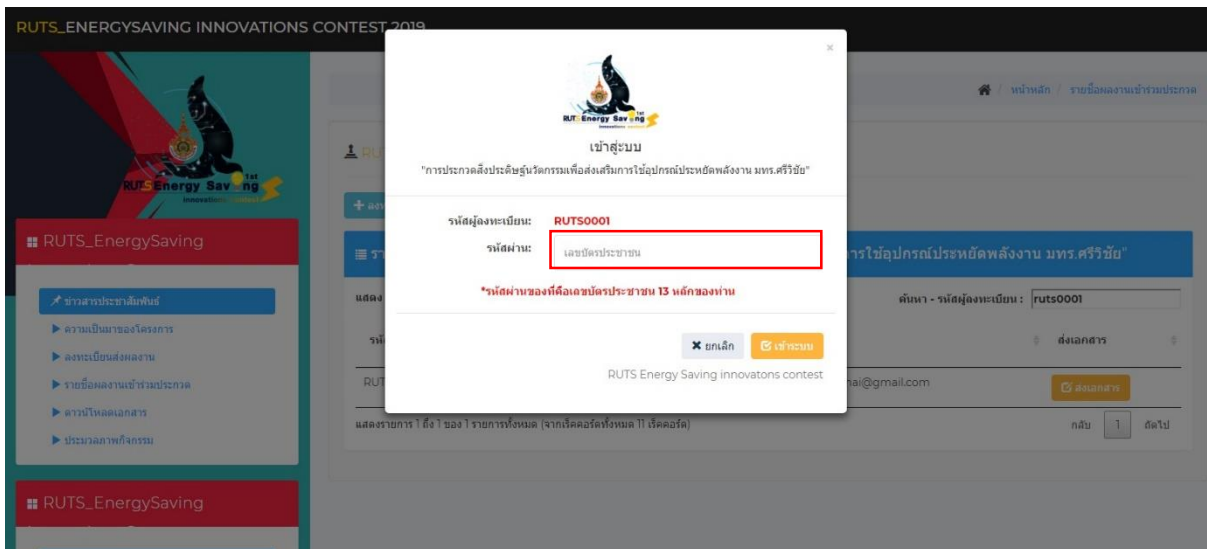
RUTS_ENERGYSAVING INNOVATIONS CONTEST 2019

RUTS Energy Saving 1st innovations contest

■ RUTS_EnergySaving

ข่าวสารประชาสัมพันธ์
▶ ความเป็นมาของโครงการ
▶ ลงทะเบียนส่งผลงาน
▶ รายชื่อผลงานเข้าร่วมประกวด
▶ ดาวน์โหลดเอกสาร
▶ ประมวลภาพกิจกรรม

■ RUTS_EnergySaving

หน้าหลัก / รายชื่อผลงานเข้าร่วมประกวด

การใช้อุปกรณ์ประหยัดพลังงาน มทร.ศรีวิชัย"

ค้นหา - รหัสผู้ลงทะเบียน : ruts0001

ส่งเอกสาร

RUT

nai@gmail.com

ส่งเอกสาร

แสดงรายการ 1 ถึง 1 ของ 1 รายการทั้งหมด (จากเร็คคอร์ดทั้งหมด 11 เร็คคอร์ด)

กลับ 1 ถัดไป

×

RUTS Energy Saving 1st

เข้าสู่ระบบ

"การประกวดสิ่งประดิษฐ์นวัตกรรมเพื่อส่งเสริมการใช้อุปกรณ์ประหยัดพลังงาน มทร.ศรีวิชัย"

รหัสผู้ลงทะเบียน: RUTS0001

รหัสผ่าน: เลขบัตรประชาชน

*รหัสผ่านของท่านคือเลขบัตรประชาชน 13 หลักของท่าน

✖ ยกเลิก เข้าระบบ

RUTS Energy Saving innovatons contest